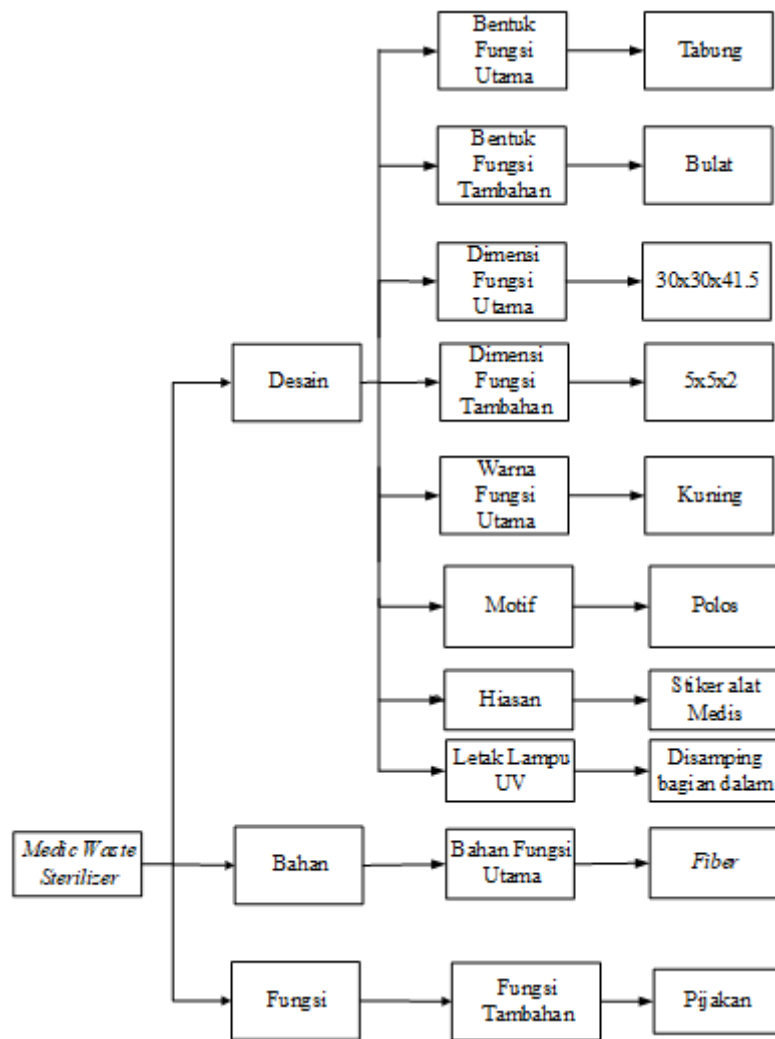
Medic Waste Sterilizer

Desain

Bentuk Fungsi Utama

Tabung

Bentuk Fungsi Tambahan

Bulat

Dimensi Fungsi Utama

30x30x41.5

Dimensi Fungsi Tambahan

5x5x2

Warna Fungsi Utama

Kuning

Motif

Polos

Hiasan

Stiker alat Medis

Letak Lampu UV

Disamping bagian dalam

Bahan

Bahan Fungsi Utama

Fiber

Fungsi

Fungsi Tambahan

Pijakan